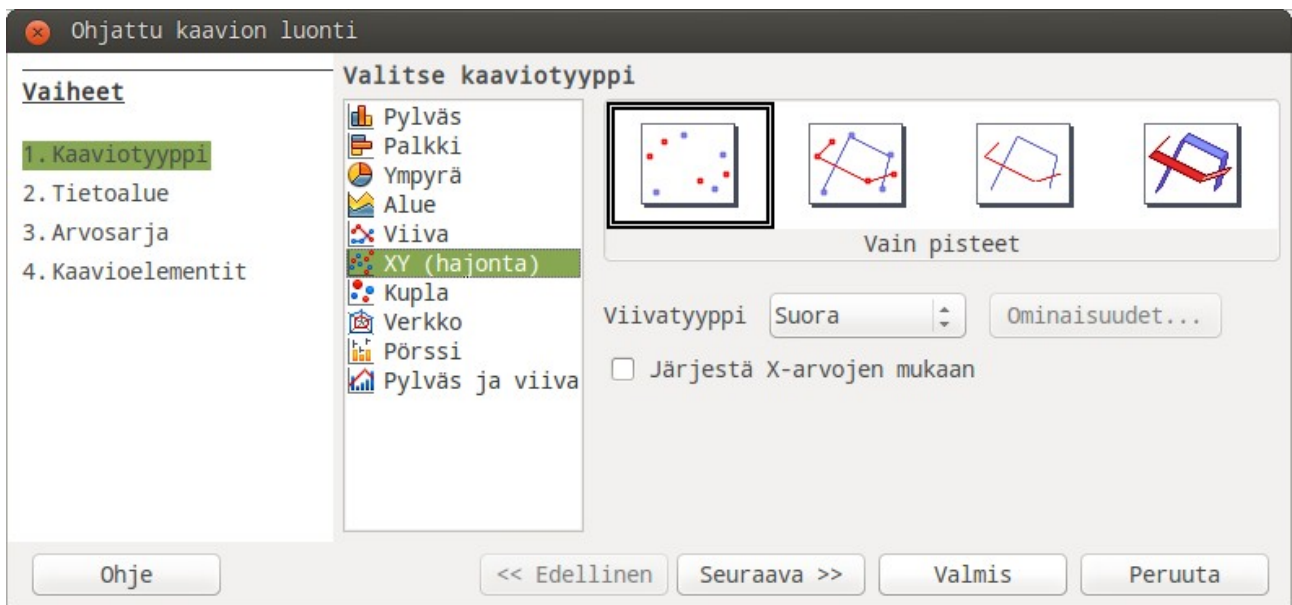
Ohjattu kaavion luonti

Vaiheet

1. Kaaviotyyppi
2. Tietoalue
3. Arvosarja
4. Kaavioelementit

Valitse kaaviotyyppi

Pylväs
Palkki
Ympyrä
Alue
Viiva
XY (hajonta)
Kupla
Verkko
Pörssi
Pylväs ja viiva

Vain pisteet

Viivatyyppi Suora
Ominaisuudet...

Järjestä X-arvojen mukaan

Ohje
<< Edellinen
Seuraava >>
Valmis
Peruuta